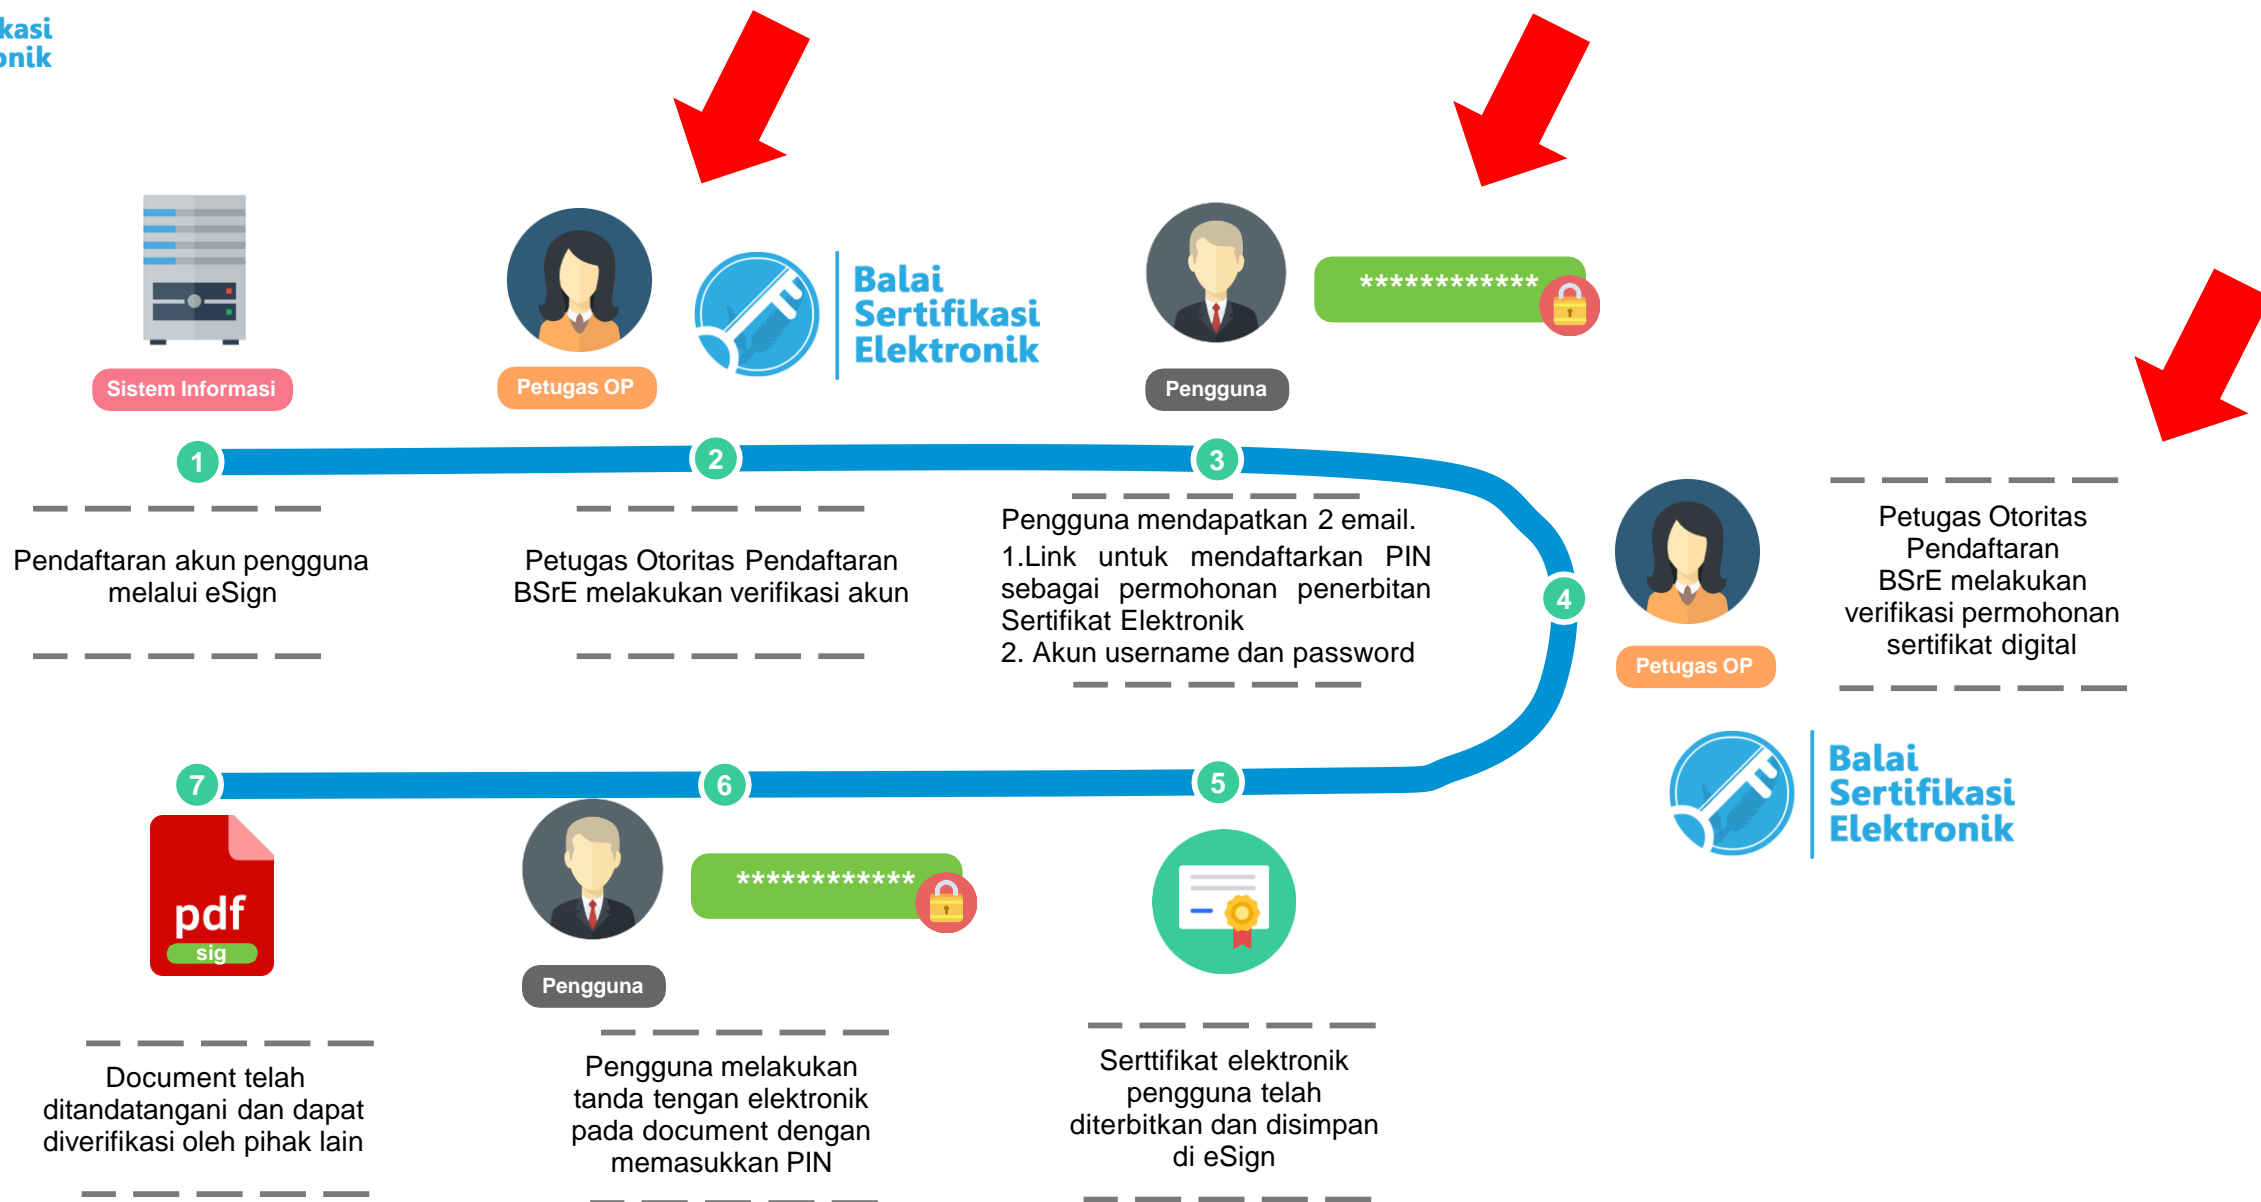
kasi
nik

Sistem Informasi

Petugas OP

Balai Sertifikasi Elektronik

Pengguna

************

1

Pendaftaran akun pengguna melalui eSign

2

Petugas Otoritas Pendaftaran BSrE melakukan verifikasi akun

3

Pengguna mendapatkan 2 email.
1.Link untuk mendaftarkan PIN sebagai permohonan penerbitan Sertifikat Elektronik
2. Akun username dan password

4

Petugas OP

Petugas Otoritas Pendaftaran BSrE melakukan verifikasi permohonan sertifikat digital

Balai Sertifikasi Elektronik

7

pdf
sig

Document telah ditandatangani dan dapat diverifikasi oleh pihak lain

6

Pengguna

************

Pengguna melakukan tanda tengan elektronik pada document dengan memasukkan PIN

5

Serttifikat elektronik pengguna telah diterbitkan dan disimpan di eSign